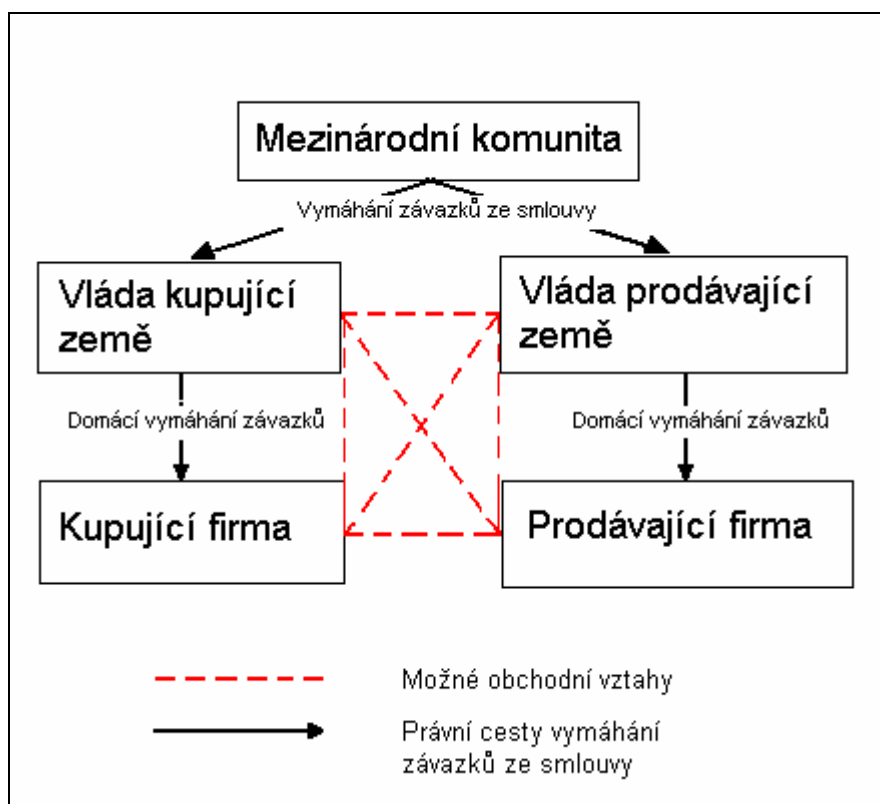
Mezinárodní komunita

Vymáhání závazků ze smlouvy

Vláda kupující země

Vláda prodávající země

Domácí vymáhání závazků

Domácí vymáhání závazků

Kupující firma

Prodávající firma

Možné obchodní vztahy

Právní cesty vymáhání závazků ze smlouvy